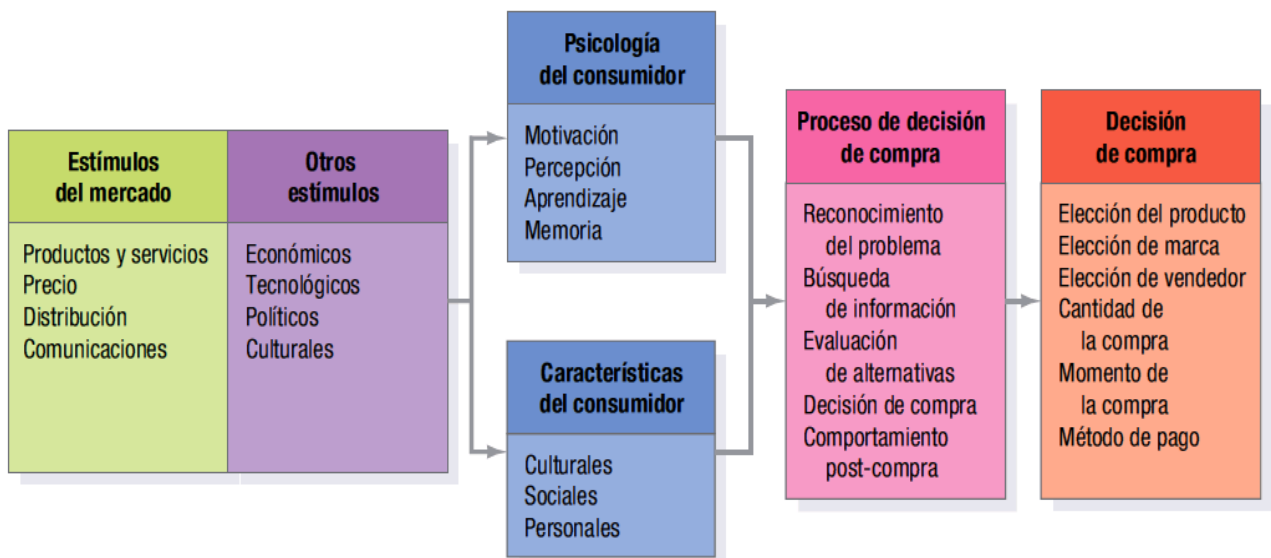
Estímulos del mercado

Productos y servicios
Precio
Distribución
Comunicaciones

Otros estímulos

Económicos
Tecnológicos
Políticos
Culturales

Psicología del consumidor

Motivación
Percepción
Aprendizaje
Memoria

Características del consumidor

Culturales
Sociales
Personales

Proceso de decisión de compra

Reconocimiento del problema
Búsqueda de información
Evaluación de alternativas
Decisión de compra
Comportamiento post-compra

Decisión de compra

Elección del producto
Elección de marca
Elección de vendedor
Cantidad de la compra
Momento de la compra
Método de pago